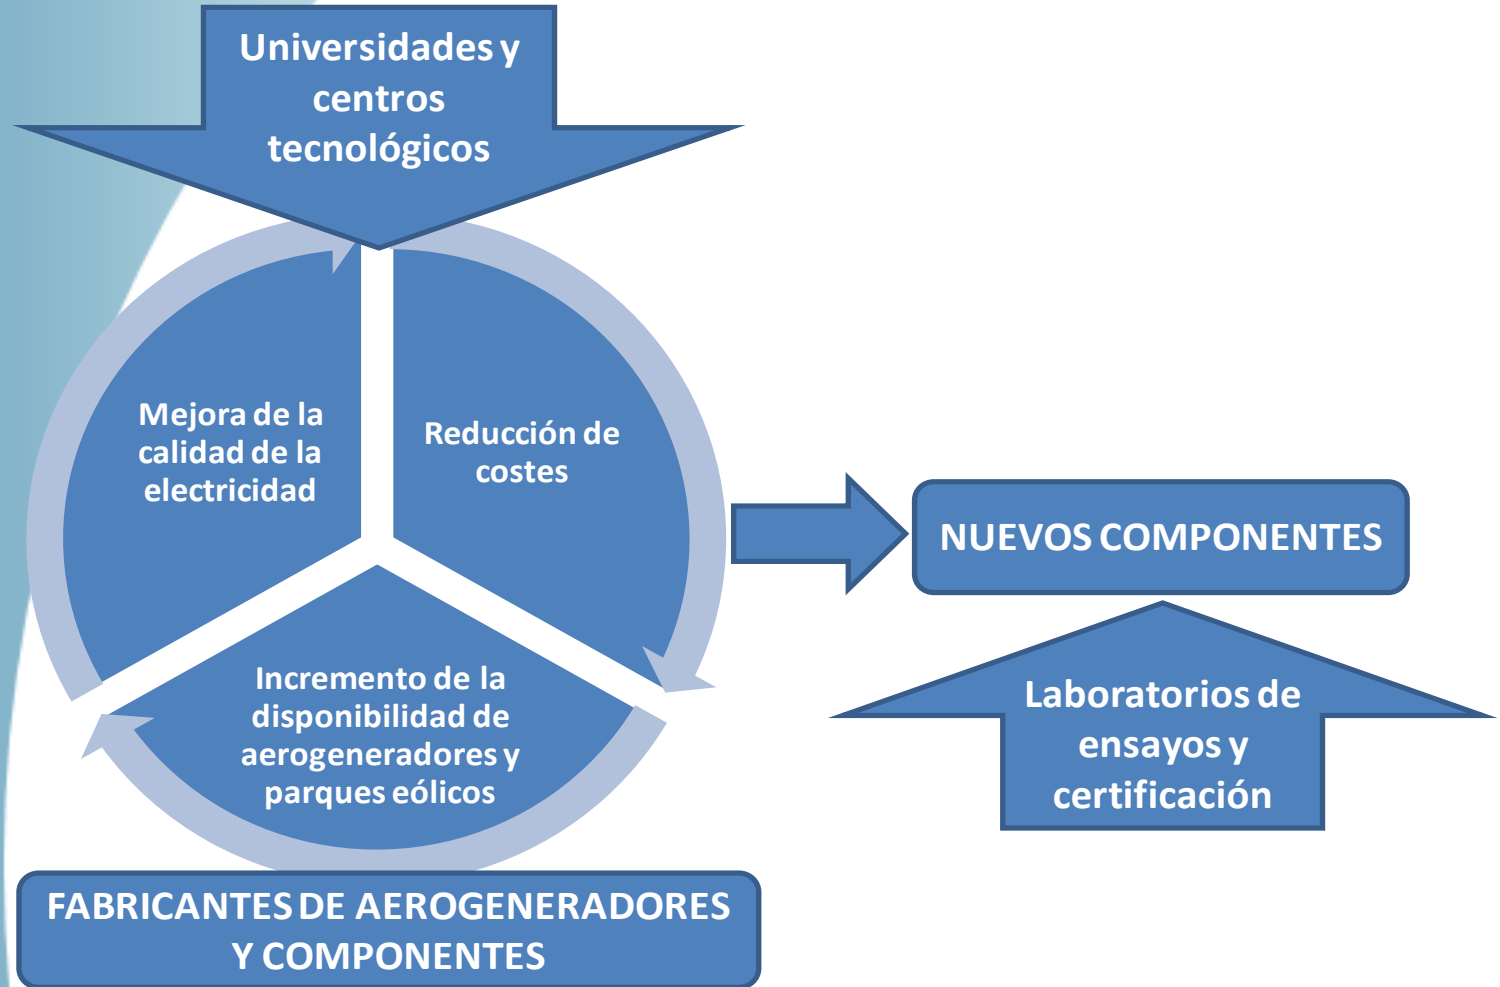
Universidades y centros tecnológicos

Mejora de la calidad de la electricidad

Reducción de costes

Incremento de la disponibilidad de aerogeneradores y parques eólicos

NUEVOS COMPONENTES

Laboratorios de ensayos y certificación

FABRICANTES DE AEROGENERADORES Y COMPONENTES